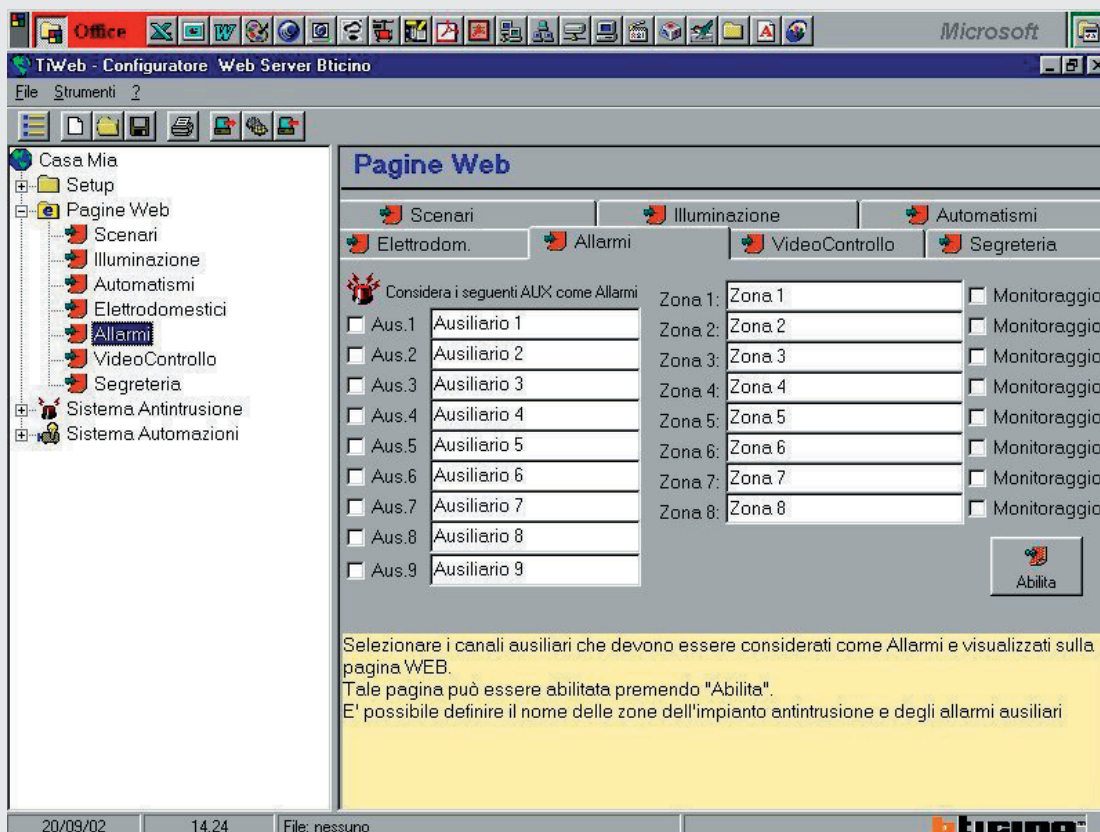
Office

Microsoft

TiWeb - Configuratore Web Server Bticino

File Strumenti ?

Casa Mia
Setup
Pagine Web
Scenari
Illuminazione
Automatismi
Elettrodomestici
Allarmi
VideoControllo
Segreteria
Sistema Antintrusione
Sistema Automazioni

Pagine Web

Scenari
Illuminazione
Automatismi
Elettrodom.
Allarmi
VideoControllo
Segreteria

Considera i seguenti AUX come Allarmi

| | |
|---|---|
| Aus.1 | Ausiliario 1 |
| Aus.2 | Ausiliario 2 |
| Aus.3 | Ausiliario 3 |
| Aus.4 | Ausiliario 4 |
| Aus.5 | Ausiliario 5 |
| Aus.6 | Ausiliario 6 |
| Aus.7 | Ausiliario 7 |
| Aus.8 | Ausiliario 8 |
| Aus.9 | Ausiliario 9 |

| | | |
|---|---|---|
| Zona 1: | Zona 1 | Monitoraggio |
| Zona 2: | Zona 2 | Monitoraggio |
| Zona 3: | Zona 3 | Monitoraggio |
| Zona 4: | Zona 4 | Monitoraggio |
| Zona 5: | Zona 5 | Monitoraggio |
| Zona 6: | Zona 6 | Monitoraggio |
| Zona 7: | Zona 7 | Monitoraggio |
| Zona 8: | Zona 8 | Monitoraggio |

Abilita

Selezionare i canali ausiliari che devono essere considerati come Allarmi e visualizzati sulla pagina WEB.
Tale pagina può essere abilitata premendo "Abilita".
E' possibile definire il nome delle zone dell'impianto antintrusione e degli allarmi ausiliari

20/09/02 14.24 File: nessuno

bticino